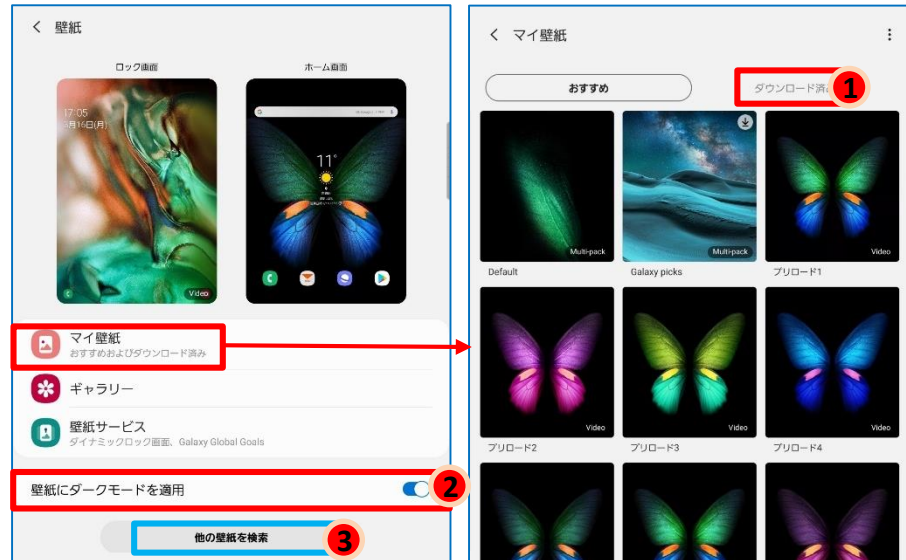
壁紙

ロック画面

ホーム画面

17:05
9月16日(月)

Video

11°

マイ壁紙
おすすめおよびダウンロード済み

ギャラリー

壁紙サービス
ダイナミックロック画面、Galaxy Global Goals

壁紙にダークモードを適用

2

他の壁紙を検索

3

マイ壁紙

おすすめ

ダウンロード済み

1

Multi-pack

Default

Multi-pack

Galaxy picks

Video

プリロード1

Video

プリロード2

Video

プリロード3

Video

プリロード4